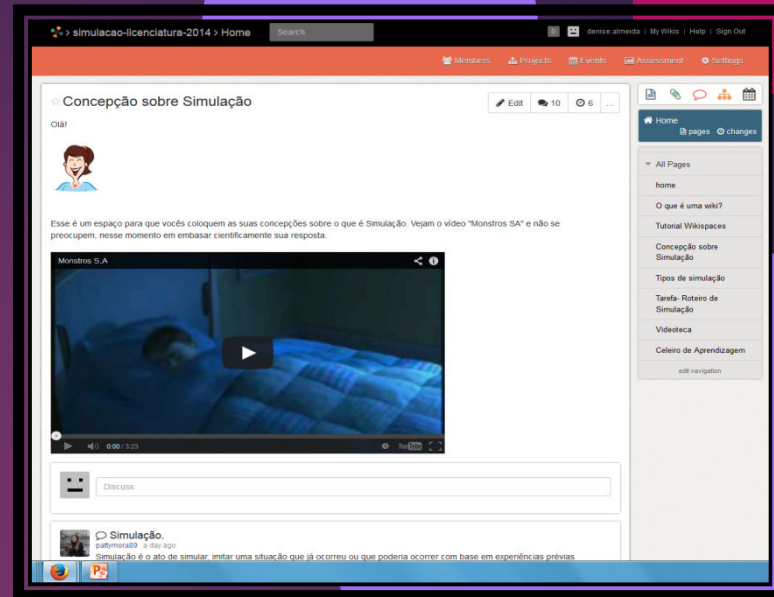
> simulacao-licenciatura-2014 > Home

Search

0 denise.almeida | My Wikis | Help | Sign Out

Members Projects Events Assessment Settings

Concepção sobre Simulação

Edit 10 6 ...

Olá!

Esse é um espaço para que vocês coloquem as suas concepções sobre o que é Simulação. Vejam o vídeo "Monstros SA" e não se preocupem, nesse momento em embasar cientificamente sua resposta.

Monstros S.A

0:00 / 3:23

Discuss

Simulação.

pattymora89 a day ago

Simulação é o ato de simular, imitar uma situação que já ocorreu ou que poderia ocorrer com base em experiências prévias

Home

pages changes

All Pages

home

O que é uma wiki?

Tutorial Wikispaces

Concepção sobre Simulação

Tipos de simulação

Tarefa- Roteiro de Simulação

Videoteca

Celeiro de Aprendizagem

edit navigation